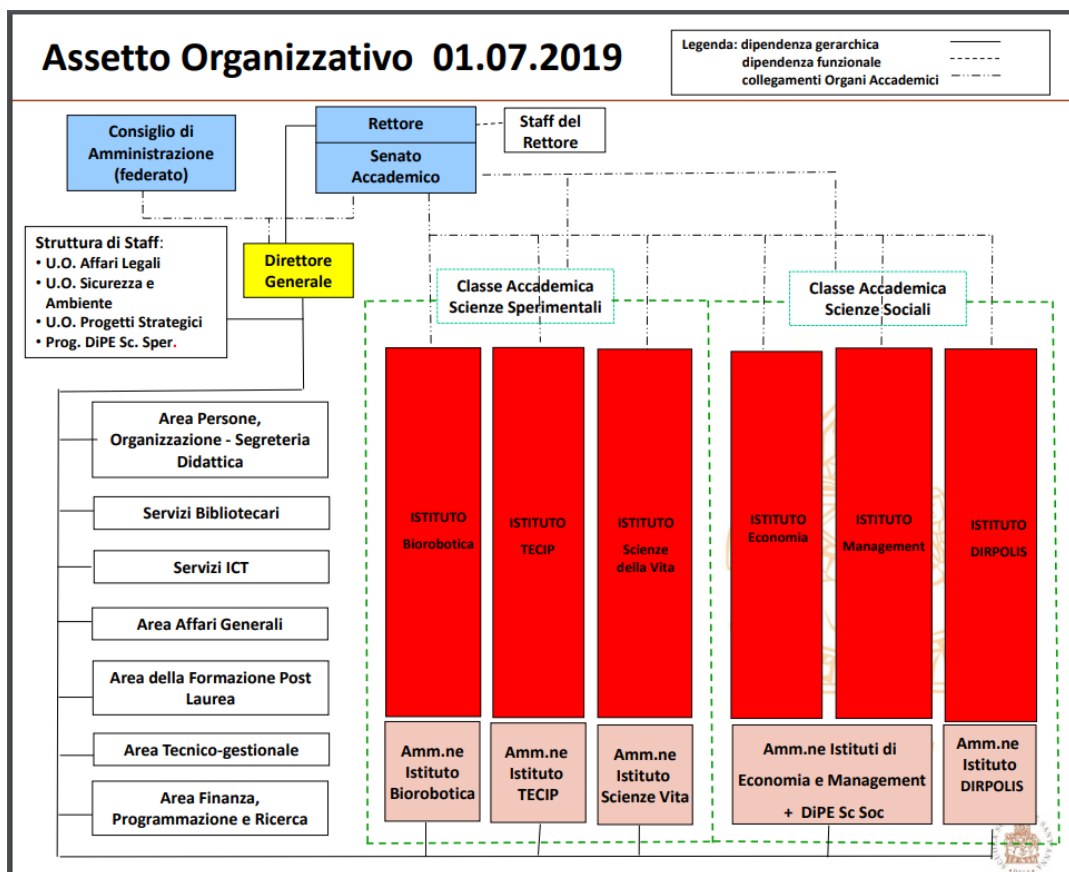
Assetto Organizzativo 01.07.2019

Legenda: dipendenza gerarchica
dipendenza funzionale
collegamenti Organi Accademici

Consiglio di Amministrazione (federato)

Rettore

Senato Accademico

Staff del Rettore

Struttura di Staff:
• U.O. Affari Legali
• U.O. Sicurezza e Ambiente
• U.O. Progetti Strategici
• Prog. DiPE Sc. Sper.

Direttore Generale

Classe Accademica Scienze Sperimentali

Classe Accademica Scienze Sociali

Area Persone, Organizzazione - Segreteria Didattica

Servizi Bibliotecari

Servizi ICT

Area Affari Generali

Area della Formazione Post Laurea

Area Tecnico-gestionale

Area Finanza, Programmazione e Ricerca

ISTITUTO Biorobotica

ISTITUTO TECIP

ISTITUTO Scienze della Vita

ISTITUTO Economia

ISTITUTO Management

ISTITUTO DIRPOLIS

Amm.ne Istituto Biorobotica

Amm.ne Istituto TECIP

Amm.ne Istituto Scienze Vita

Amm.ne Istituti di Economia e Management + DiPE Sc Soc

Amm.ne Istituto DIRPOLIS